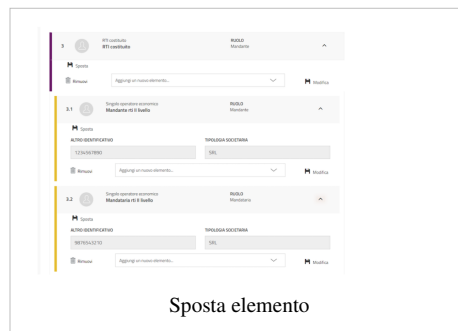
3 RTI costituito
RTI costituito

RUOLO
Mandante

Sposta

Rimuovi Aggiungi un nuovo elemento... Modifica

3.1 Singolo operatore economico
Mandante rti II livello

RUOLO
Mandante

Sposta

ALTRO IDENTIFICATIVO
1234567890

TIPOLOGIA SOCIETARIA
SRL

Rimuovi Aggiungi un nuovo elemento... Modifica

3.2 Singolo operatore economico
Mandataria rti II livello

RUOLO
Mandataria

Sposta

ALTRO IDENTIFICATIVO
9876543210

TIPOLOGIA SOCIETARIA
SRL

Rimuovi Aggiungi un nuovo elemento... Modifica

Sposta elemento